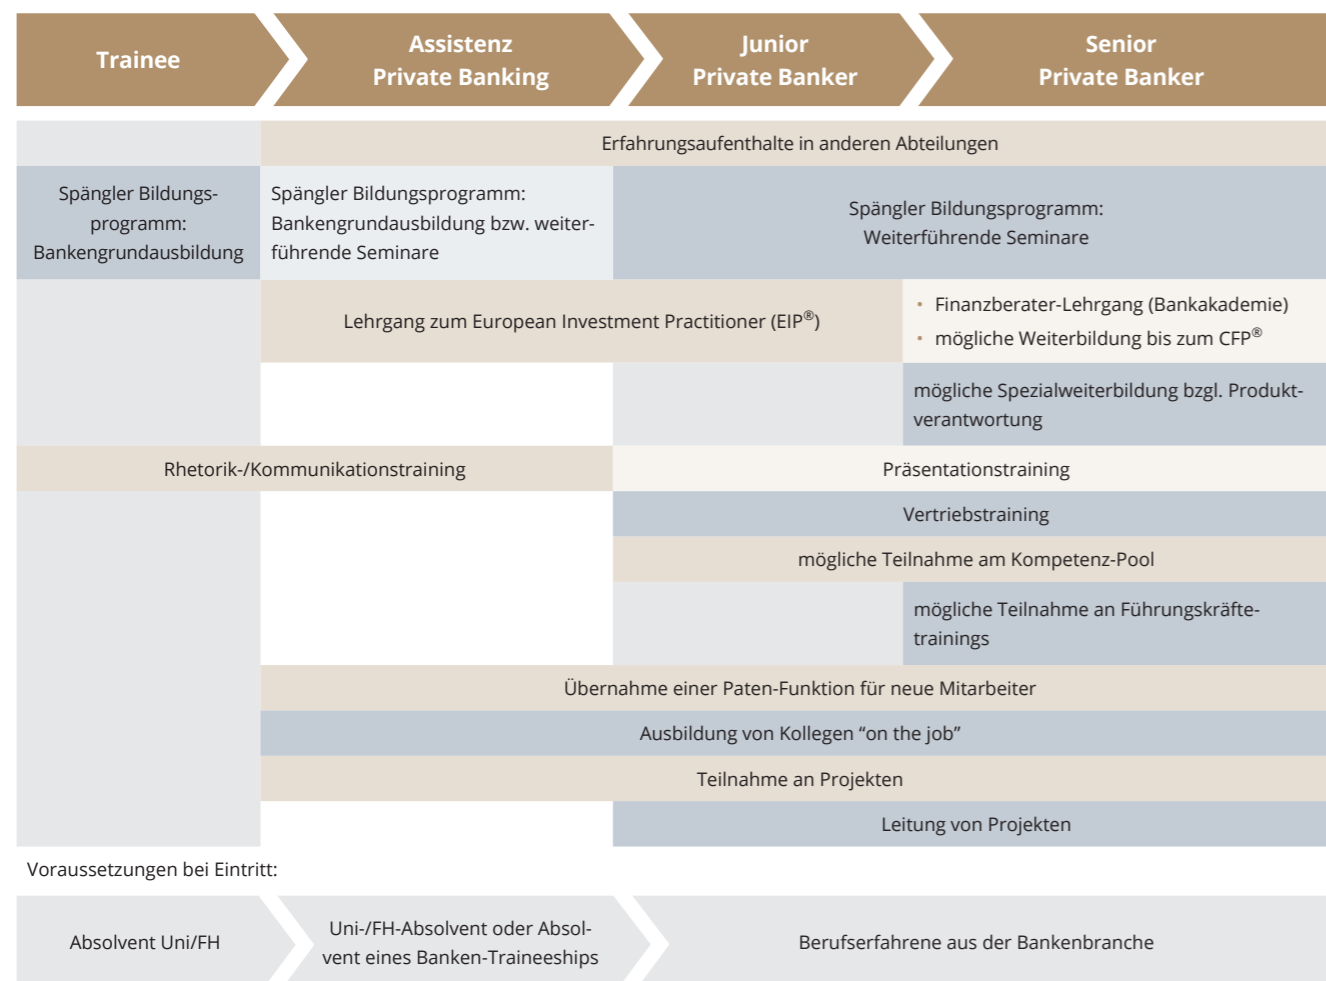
Trainee

Assistenz Private Banking

Junior Private Banker

Senior Private Banker

Erfahrungsaufenthalte in anderen Abteilungen

Spängler Bildungsprogramm: Bankengrundausbildung

Spängler Bildungsprogramm: Bankengrundausbildung bzw. weiterführende Seminare

Spängler Bildungsprogramm: Weiterführende Seminare

Lehrgang zum European Investment Practitioner (EIP$^{®}$)

• Finanzberater-Lehrgang (Bankakademie)
• mögliche Weiterbildung bis zum CFP$^{®}$

mögliche Spezialweiterbildung bzgl. Produktverantwortung

Rhetorik-/Kommunikationstraining

Präsentationstraining

Vertriebstraining

mögliche Teilnahme am Kompetenz-Pool

mögliche Teilnahme an Führungskräftetrainings

Übernahme einer Paten-Funktion für neue Mitarbeiter

Ausbildung von Kollegen "on the job"

Teilnahme an Projekten

Leitung von Projekten

Voraussetzungen bei Eintritt:

Absolvent Uni/FH

Uni-/FH-Absolvent oder Absolvent eines Banken-Traineeships

Berufserfahrene aus der Bankenbranche